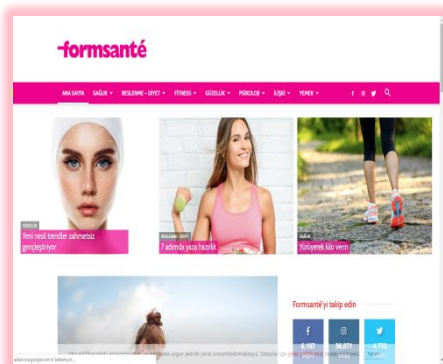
formsanté

ANA SAYFA SAĞLIK BESLENME - DİYET FITNESS GÜZELLİK PSİKOLOJİ İLİŞKİ YEMEK

GÜZELLİK
Yeni nesil trendler zahmetsiz gençleştiriyor

BESLENME - DİYET
7 adımda yaza hazırlık

SAĞLIK
Yürüyerek kilo verin

Formsanté'yi takip edin

f 6,107
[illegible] 16,071
4,770

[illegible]